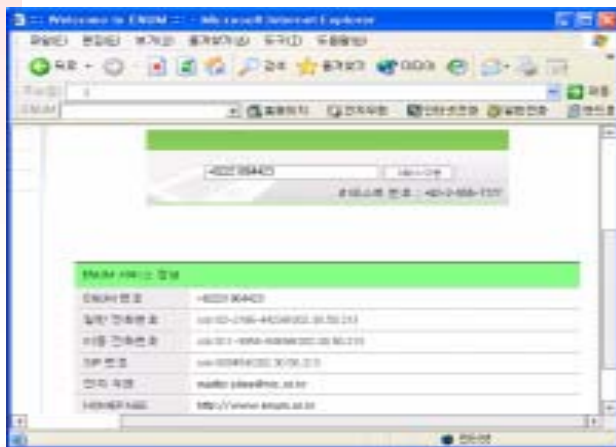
:: Welcome to ENUM :: - Microsoft Internet Explorer

파일(F) 편집(E) 보기(V) 즐겨찾기(A) 도구(T) 도움말(H)

뒤로 검색 즐겨찾기 미디어

주소(D) 이동

ENUM

+82029064425 서비스 신청

테스트용 번호 : +82-2-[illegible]

ENUM 서비스 정보

| ENUM 번호 | +82029064425 |
|---|---|
| 일반 전화번호 | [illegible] |
| 이동 전화번호 | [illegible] |
| SIP 번호 | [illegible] |
| 전자 우편 | mailto:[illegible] |
| HOMEPAGE | http://www.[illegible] |

인터넷